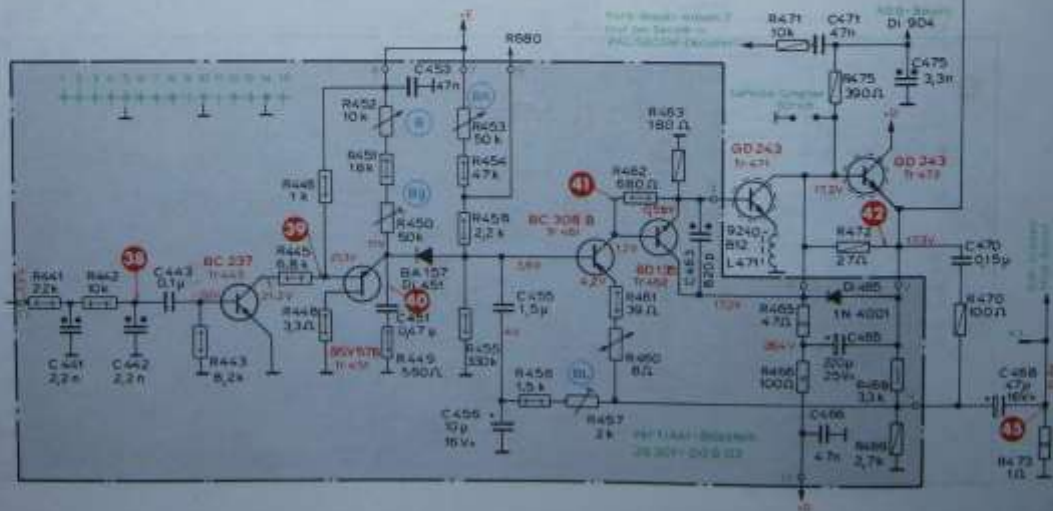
+
R680
Farb-Regeln wissen T
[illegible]
R471
10k
C471
47n
ADG-Spitze
Di 904
C475
3,3n
R475
390Ω
C453
47n
R452
10k
R453
50k
R451
1,6k
R454
47k
R448
1k
R450
50k
R458
2,2k
R463
180Ω
R462
680Ω
GD 243
Tr 471
GD 243
Tr 473
41
42
BC 308 B
Tr 461
9240-
812
L471
R472
27Ω
C470
0,15μ
39
R445
6,8k
BC 237
Tr 443
38
R441
2,2k
R442
10k
C443
0,1μ
BA 157
Di 451
40
C455
1,5μ
BD 135
Tr 462
C463
820p
Di 465
1N 4001
R465
47Ω
R470
100Ω
R446
3,3Ω
BSY 57 B
Tr 451
C451
0,47μ
R449
560Ω
R455
330k
R461
39Ω
R460
8Ω
C465
200μ
25V
R466
100Ω
R468
3,3k
C468
47μ
16V
C441
2,2n
C442
2,2n
R443
8,2k
C456
10μ
16V
R456
1,5k
R457
2k
C466
4,7n
R469
2,7k
43
R473
1Ω